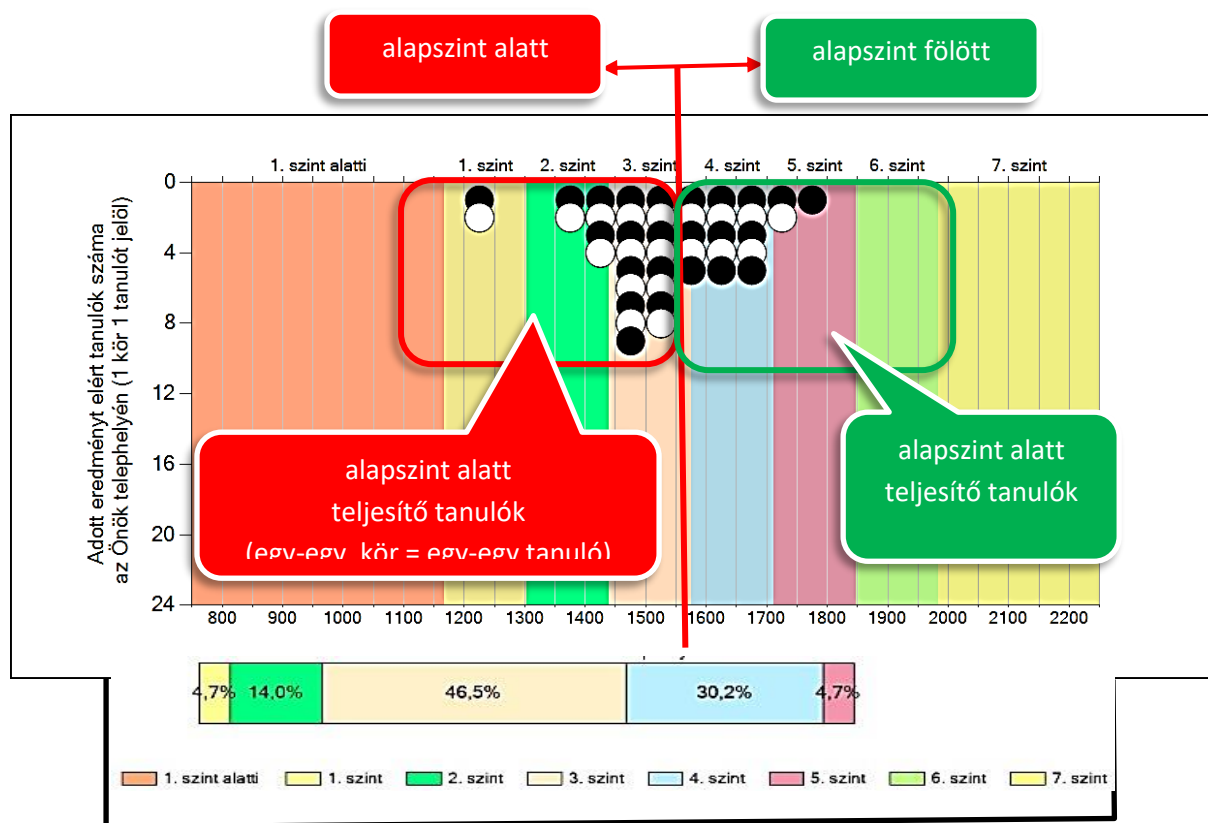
alapszint alatt

alapszint fölött

1. szint alatti
1. szint
2. szint
3. szint
4. szint
5. szint
6. szint
7. szint

Adott eredményt elért tanulók száma az Önök telephelyén (1 kör 1 tanulót jelöl)

0
4
8
12
16
20
24

800
900
1000
1100
1200
1300
1400
1500
1600
1700
1800
1900
2000
2100
2200

alapszint alatt teljesítő tanulók (egy-egy kör = egy-egy tanuló)

alapszint alatt teljesítő tanulók

| 4,7% | 14,0% | 46,5% | 30,2% | 4,7% |
|---|---|---|---|---|

1. szint alatti
1. szint
2. szint
3. szint
4. szint
5. szint
6. szint
7. szint